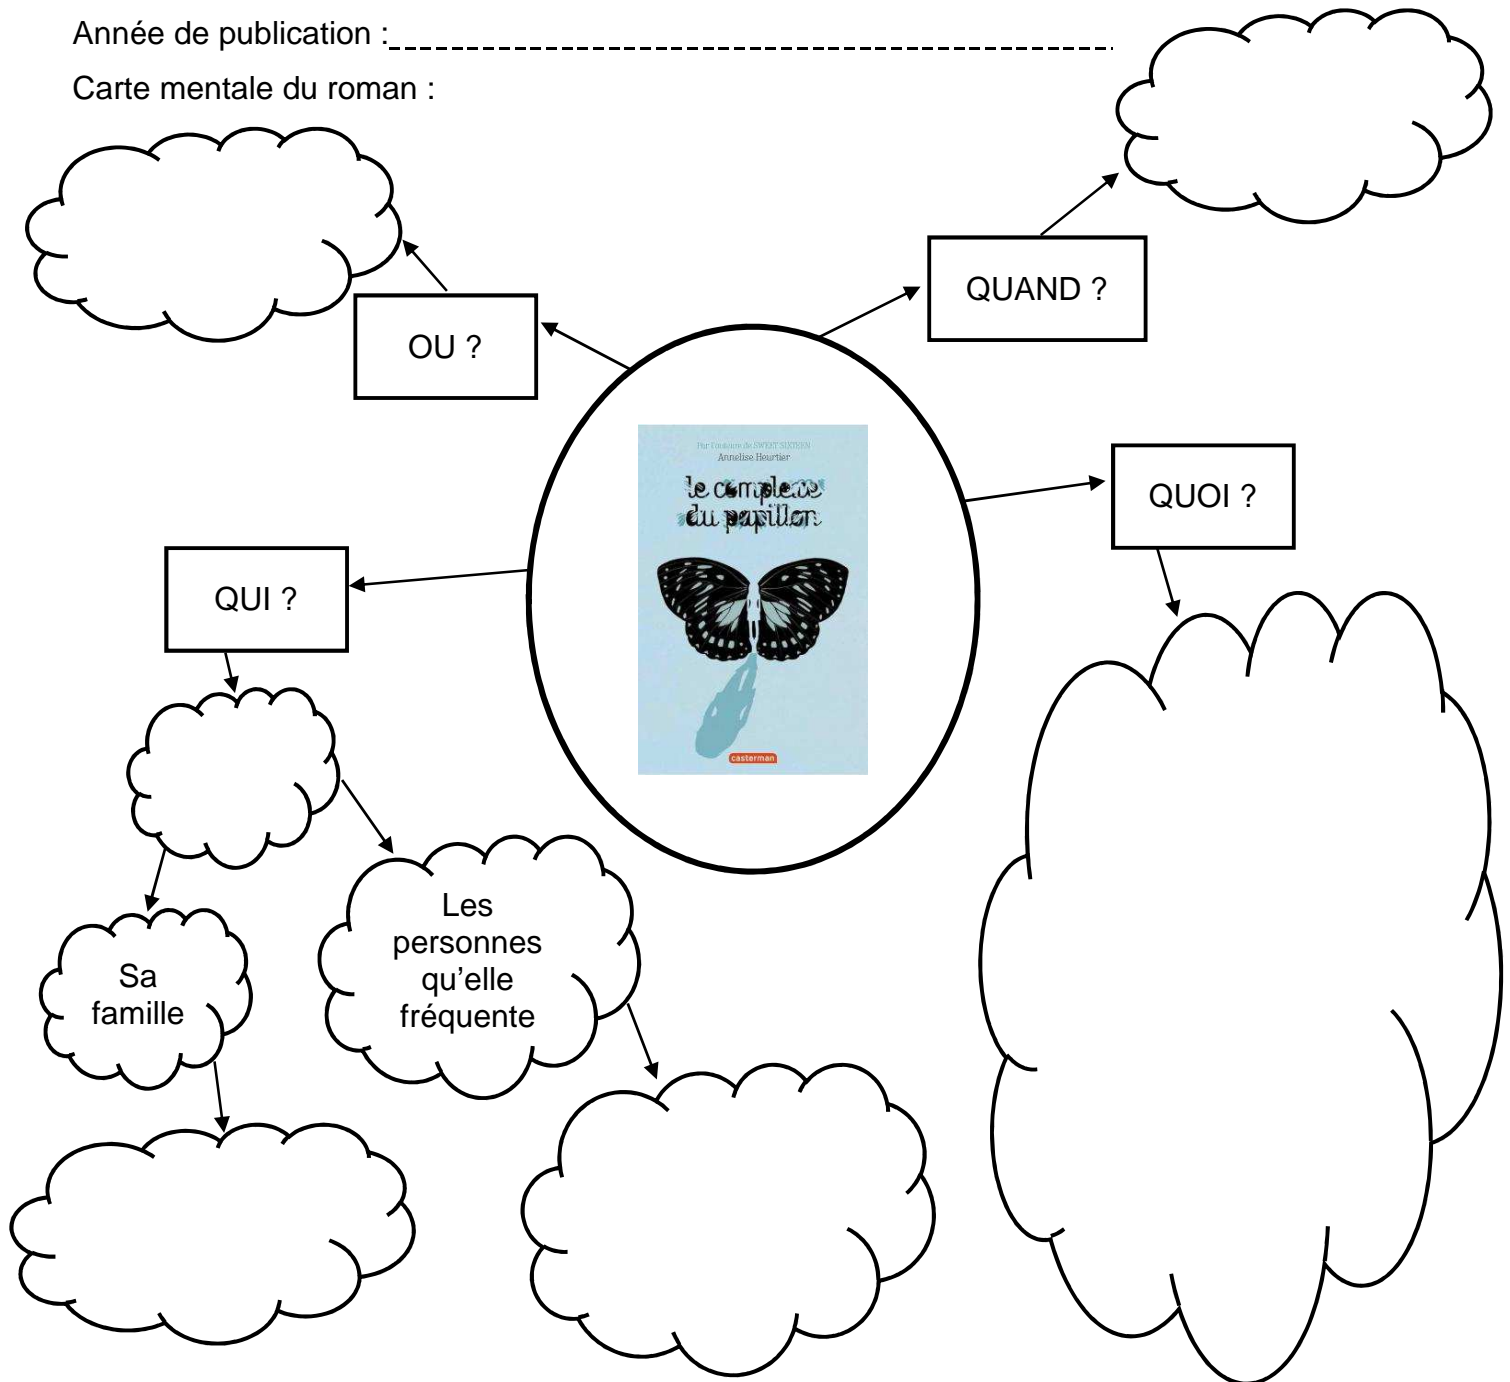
Année de publication :

Carte mentale du roman :

QUAND ?

OU ?

Par l'auteure de SWEET SIXTEEN
Annelise Heurtier
le complexe du papillon
casterman

QUOI ?

QUI ?

Les personnes qu'elle fréquente

Sa famille